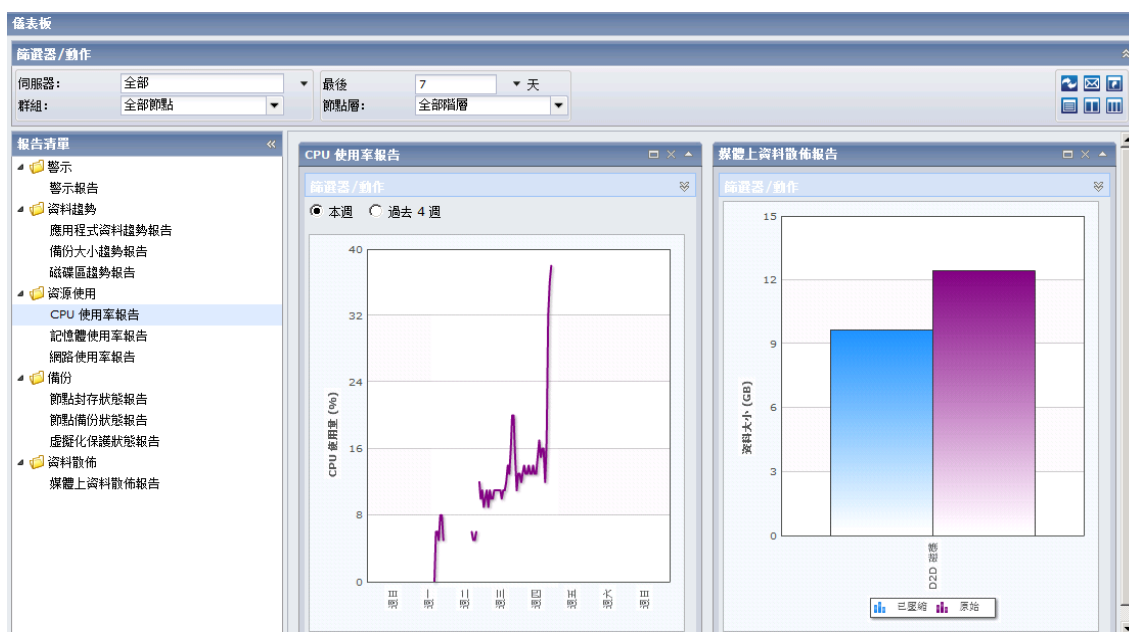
儀表板

篩選器/動作

伺服器: 全部
群組: 全部節點
最後 7 天
節點層: 全部階層

報告清單

警示
警示報告
資料趨勢
應用程式資料趨勢報告
備份大小趨勢報告
磁碟區趨勢報告
資源使用
CPU 使用率報告
記憶體使用率報告
網路使用率報告
備份
節點封存狀態報告
節點備份狀態報告
虛擬化保護狀態報告
資料散佈
媒體上資料散佈報告

CPU 使用率報告

篩選器/動作

本週 過去 4 週

CPU 使用率 (%)

40
32
24
16
8
0

週日 週一 週二 週三 週四 週五 週六 週日

媒體上資料散佈報告

篩選器/動作

資料大小 (GB)

15
12
9
6
3
0

D2D 磁碟

已壓縮 原始